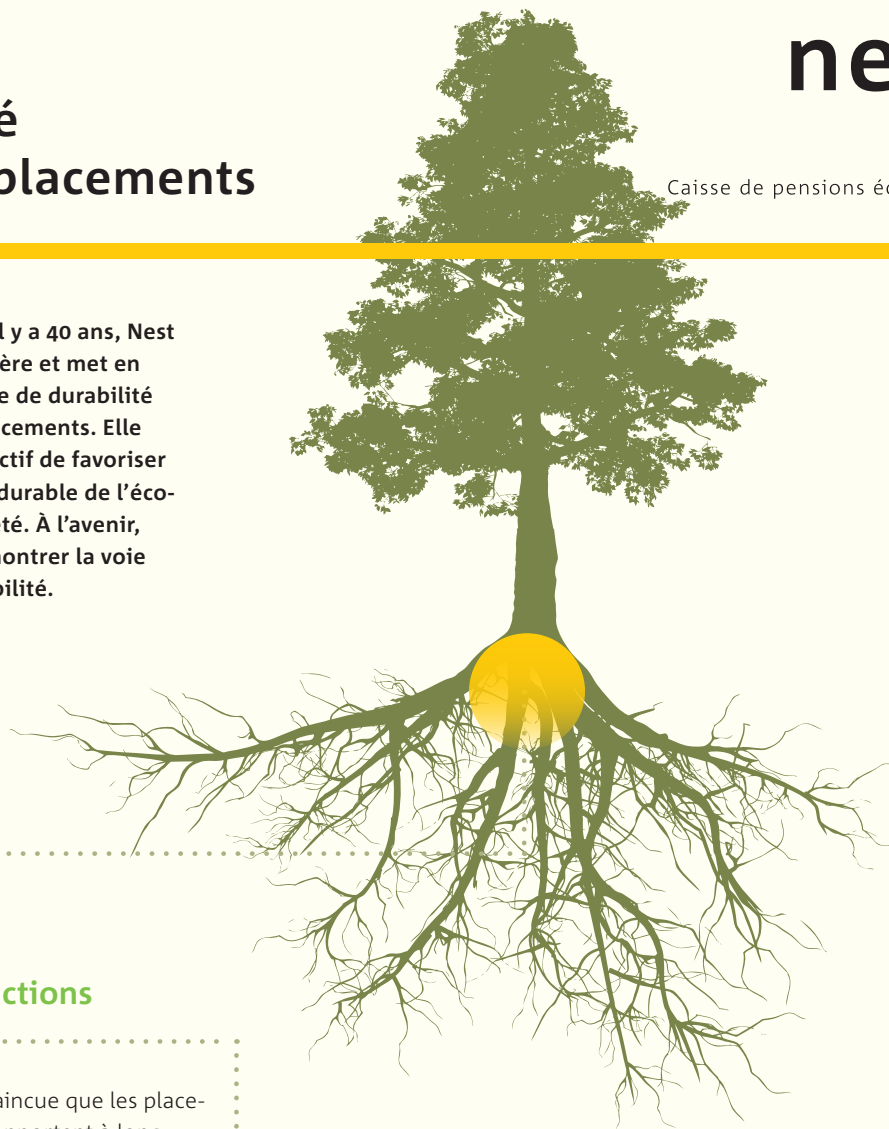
é
placements

ne

Caisse de pensions éc

l y a 40 ans, Nest ère et met en e de durabilité cements. Elle ctif de favoriser durable de l'éco- té. À l'avenir, montrer la voie bilité.

ctions

aincue que les place-